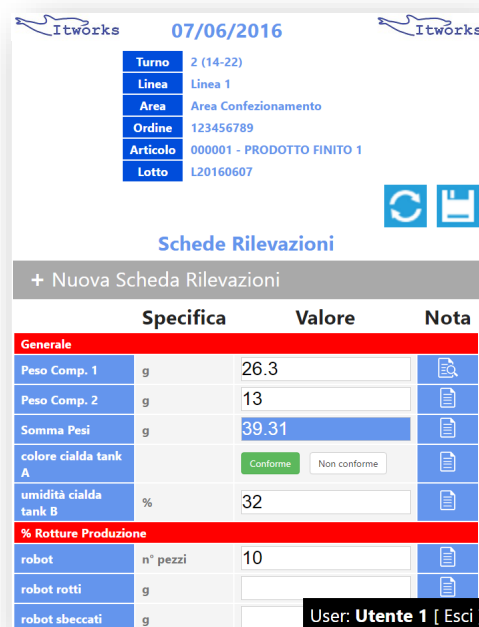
Itworks 07/06/2016 Itworks

| | |
|---|---|
| Turno | 2 (14-22) |
| Linea | Linea 1 |
| Area | Area Confezionamento |
| Ordine | 123456789 |
| Articolo | 000001 - PRODOTTO FINITO 1 |
| Lotto | L20160607 |

Schede Rilevazioni

+ Nuova Scheda Rilevazioni

| | Specifica | Valore | Nota |
|---|---|---|---|
| Generale | | | |
| Peso Comp. 1 | g | 26.3 | |
| Peso Comp. 2 | g | 13 | |
| Somma Pesi | g | 39.31 | |
| colore cialda tank A | | Conforme Non conforme | |
| umidità cialda tank B | % | 32 | |
| % Rotture Produzione | | | |
| robot | n° pezzi | 10 | |
| robot rotti | g | | |
| robot sbeccati | g | | |

User: Utente 1 [ Esci